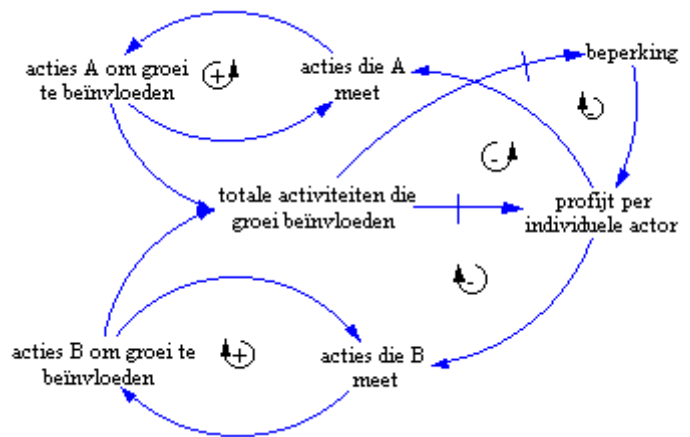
acties A om groei te beïnvloeden

+

acties die A meet

beperking

-

totale activiteiten die groei beïnvloeden

profijt per individuele actor

-

acties B om groei te beïnvloeden

+

acties die B meet